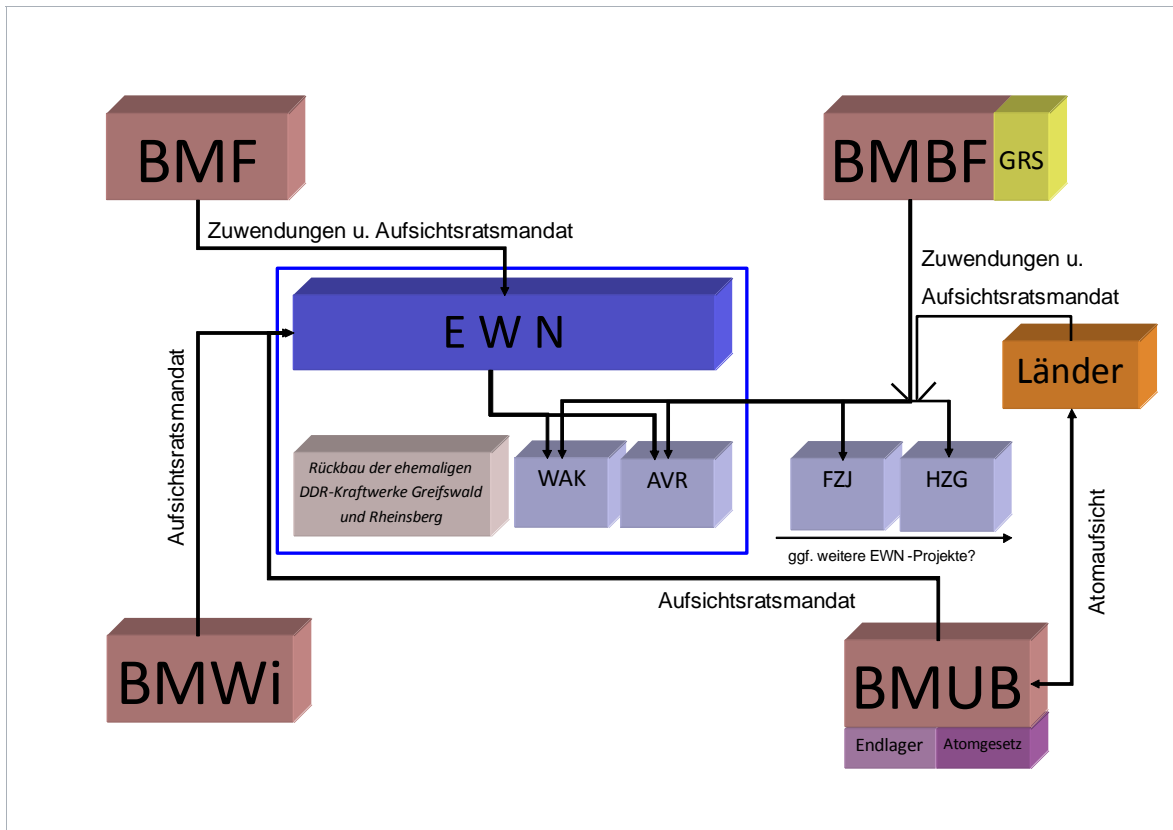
BMF

BMBF

GRS

Zuwendungen u. Aufsichtsratsmandat

Zuwendungen u. Aufsichtsratsmandat

E W N

Länder

Aufsichtsratsmandat

Rückbau der ehemaligen DDR-Kraftwerke Greifswald und Rheinsberg

WAK

AVR

FZJ

HZG

ggf. weitere EWN -Projekte?

Atomaufsicht

Aufsichtsratsmandat

BMWi

BMUB

Endlager

Atomgesetz